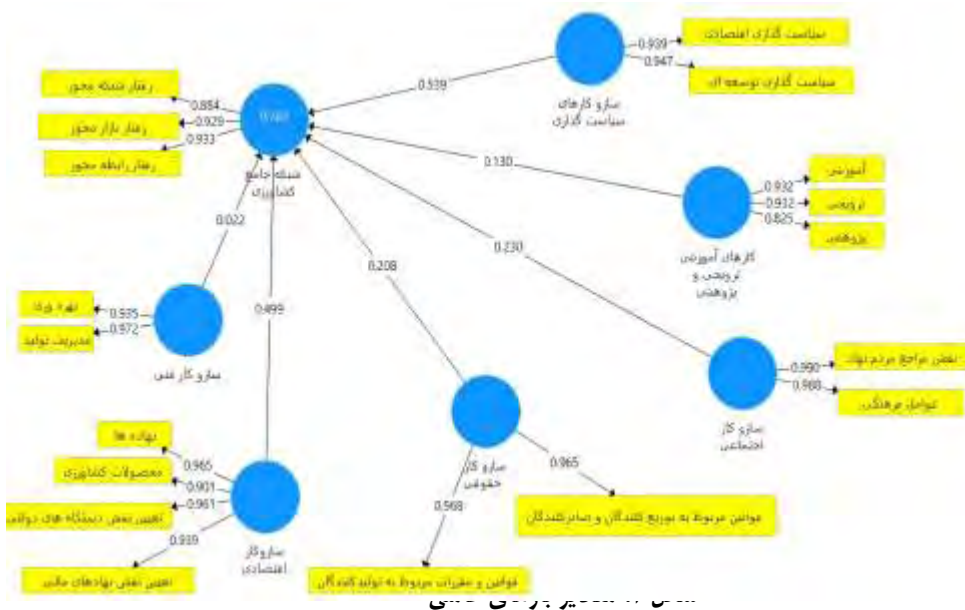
سیاست گذاری اقتصادی
0.939
0.947
سیاست گذاری توسعه ای
0.539
ساز و کارهای سیاست گذاری
رفتار شبکه محور
0.884
0.929
0.933
رفتار بازار محور
رفتار رابطه محور
0.000
شبکه جامع کشاورزی
0.130
آموزشی
0.932
0.932
0.825
ترویجی
پژوهشی
کارهای آموزشی ترویجی و پژوهشی
0.022
0.230
0.208
بهره وری
0.535
0.972
مدیریت تولید
ساز و کار فنی
0.499
نقش مراجع مردم نهاد
0.990
0.988
عوامل فرهنگی
ساز و کار اجتماعی
نهاده ها
0.965
0.901
0.961
محصولات کشاورزی
تعیین نقش دستگاه های دولتی
0.939
تعیین نقش نهادهای مالی
ساز و کار اقتصادی
ساز و کار حقوقی
0.965
قوانین مربوط به توزیع کنندگان و صادرکنندگان
0.568
قوانین و مقررات مربوط به تولید کنندگان
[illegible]